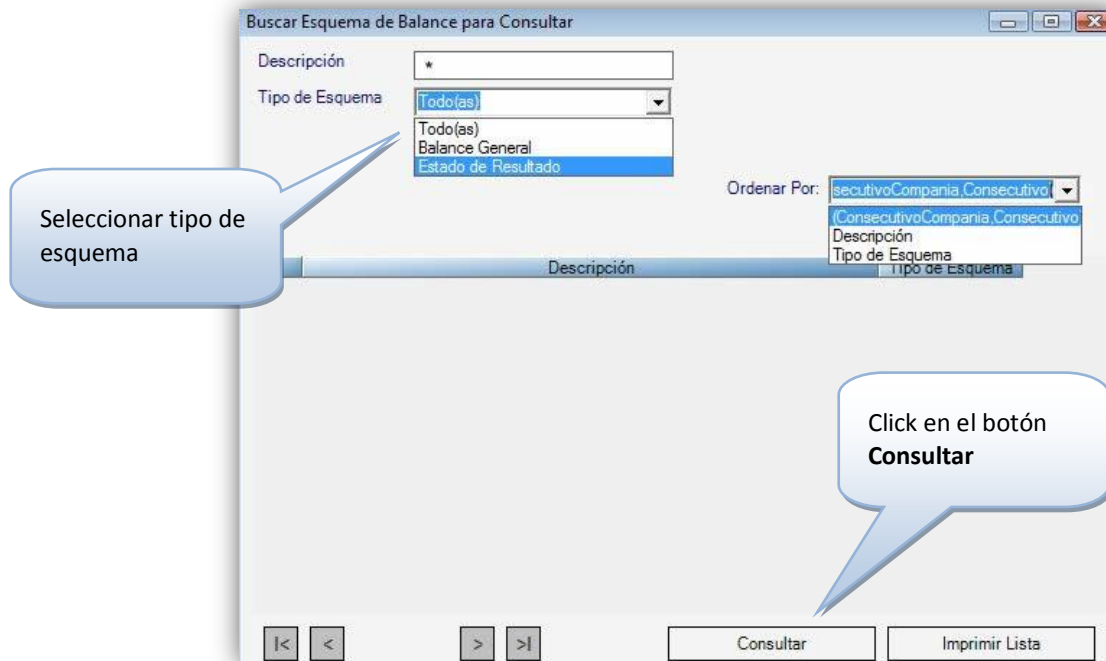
Buscar Esquema de Balance para Consultar

Descripción *

Tipo de Esquema Todo(as)

Todo(as)
Balance General
Estado de Resultado

Seleccionar tipo de esquema

Ordenar Por: secutivoCompania,Consecutivo(

(ConsecutivoCompania,Consecutivo
Descripción
Tipo de Esquema

Descripción Tipo de Esquema

Click en el botón **Consultar**

|< < > >| Consultar Imprimir Lista